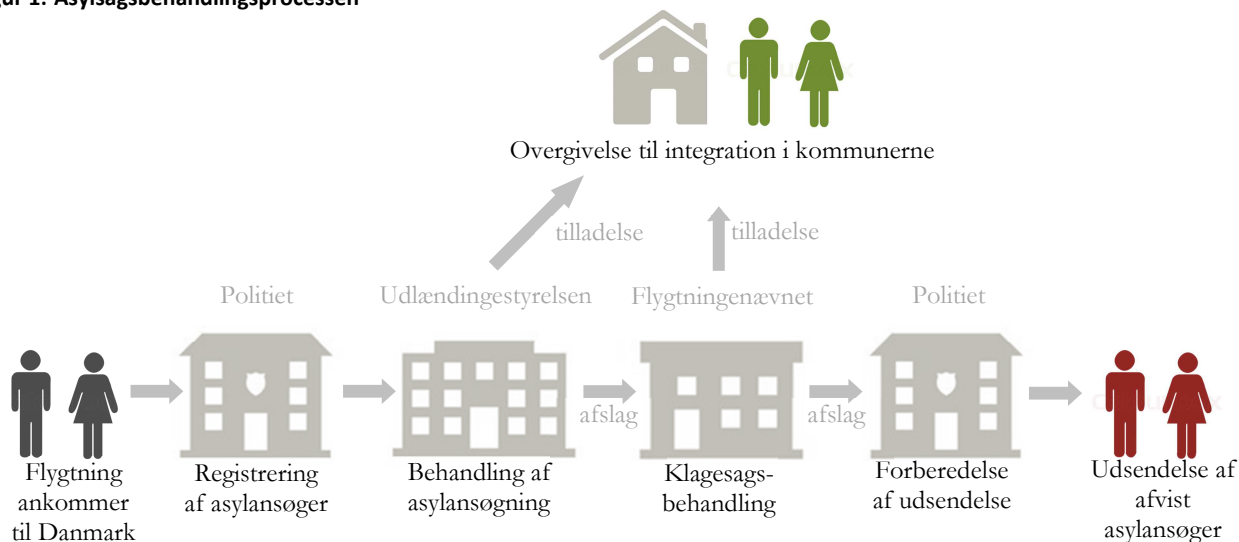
ur 1: Asylsagsbehandlingsprocessen

Overgivelse til integration i kommunerne

tilladelse

tilladelse

Politiet

Udlændingestyrelsen

Flygtningenævnet

Politiet

afslag

afslag

Flygtning ankommer til Danmark

Registrering af asylansøger

Behandling af asylansøgning

Klagesagsbehandling

Forberedelse af udsendelse

Udsendelse af afvist asylansøger